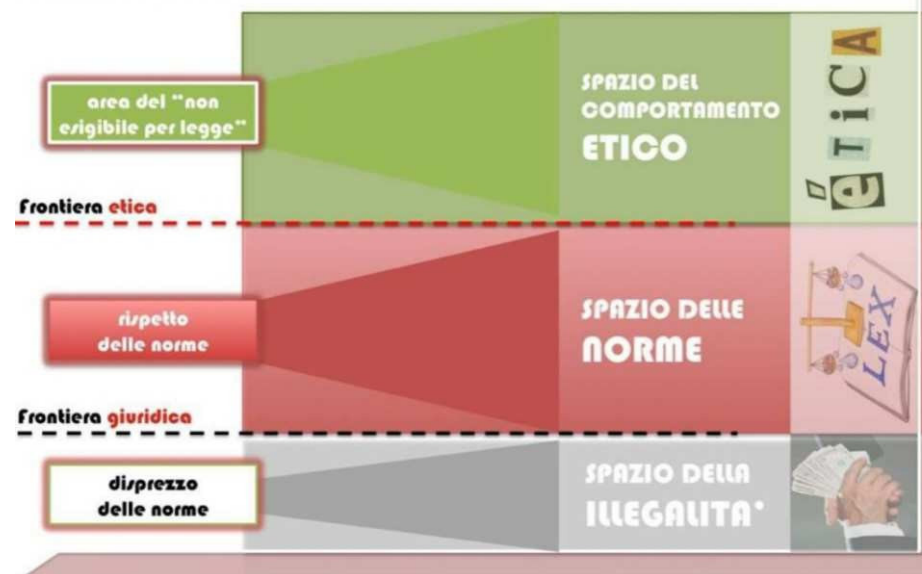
area del "non esigibile per legge"

SPAZIO DEL COMPORTAMENTO ETICO

ÉTICA

Frontiera etica

rispetto delle norme

SPAZIO DELLE NORME

LEX

Frontiera giuridica

disprezzo delle norme

SPAZIO DELLA ILLEGALITA'